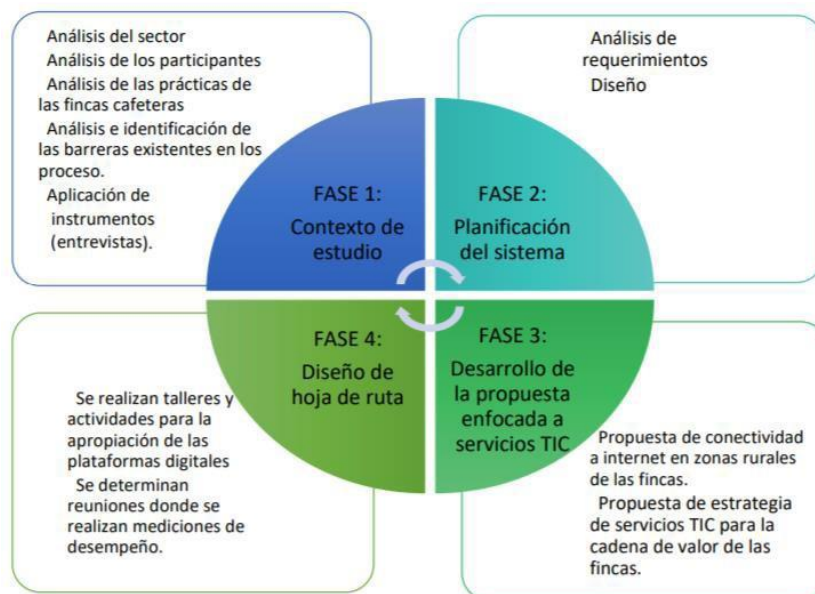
Análisis del sector
Análisis de los participantes
Análisis de las prácticas de las fincas cafeteras
Análisis e identificación de las barreras existentes en los proceso.
Aplicación de instrumentos (entrevistas).

FASE 1:
Contexto de estudio

Análisis de requerimientos
Diseño

FASE 2:
Planificación del sistema

FASE 4:
Diseño de hoja de ruta

Se realizan talleres y actividades para la apropiación de las plataformas digitales
Se determinan reuniones donde se realizan mediciones de desempeño.

FASE 3:
Desarrollo de la propuesta enfocada a servicios TIC

Propuesta de conectividad a internet en zonas rurales de las fincas.
Propuesta de estrategia de servicios TIC para la cadena de valor de las fincas.